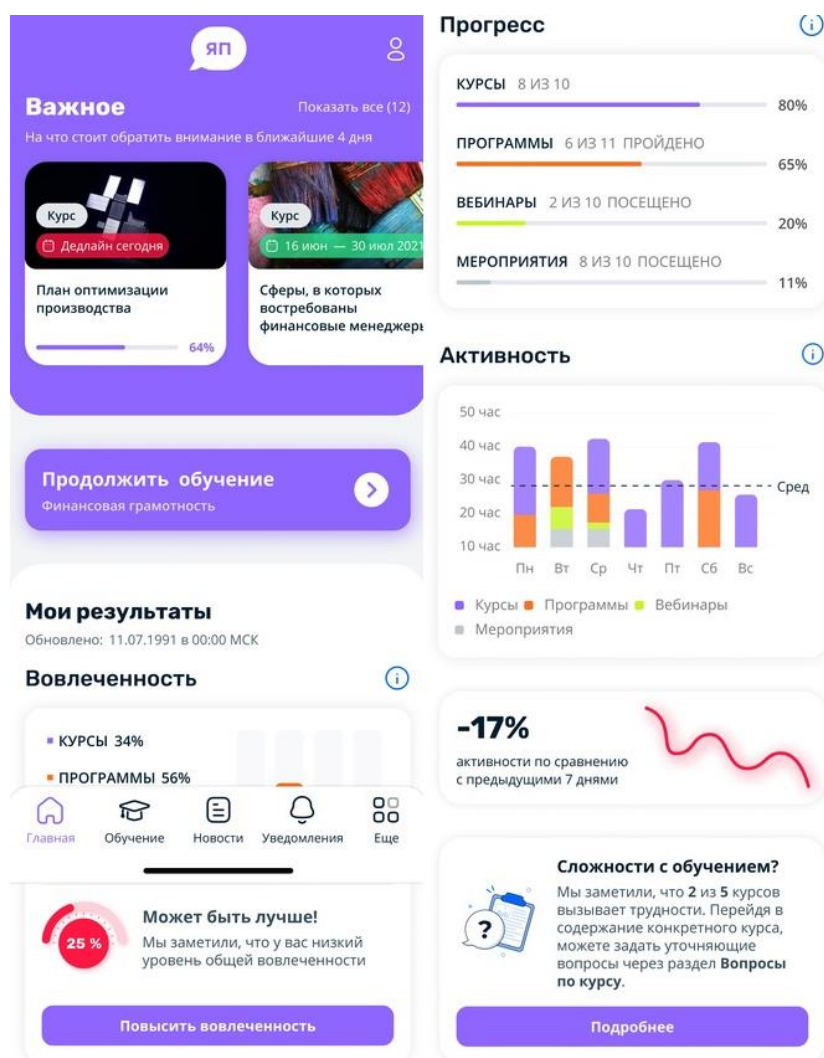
ЯП

Важное

Показать все (12)

На что стоит обратить внимание в ближайшие 4 дня

Курс

Дедлайн сегодня

План оптимизации производства

64%

Курс

16 июн — 30 июл 2021

Сферы, в которых востребованы финансовые менеджеры

Продолжить обучение

Финансовая грамотность

Мои результаты

Обновлено: 11.07.1991 в 00:00 МСК

Вовлеченность

КУРСЫ 34%

ПРОГРАММЫ 56%

Главная Обучение Новости Уведомления Еще

25 %

Может быть лучше!

Мы заметили, что у вас низкий уровень общей вовлеченности

Повысить вовлеченность

Прогресс

КУРСЫ 8 ИЗ 10

80%

ПРОГРАММЫ 6 ИЗ 11 ПРОЙДЕНО

65%

ВЕБИНАРЫ 2 ИЗ 10 ПОСЕЩЕНО

20%

МЕРОПРИЯТИЯ 8 ИЗ 10 ПОСЕЩЕНО

11%

Активность

50 час
40 час
30 час
20 час
10 час

Сред

Пн Вт Ср Чт Пт Сб Вс

Курсы Программы Вебинары Мероприятия

-17%

активности по сравнению с предыдущими 7 днями

Сложности с обучением?

Мы заметили, что **2** из **5** курсов вызывает трудности. Перейдя в содержание конкретного курса, можете задать уточняющие вопросы через раздел **Вопросы по курсу**.

Подробнее